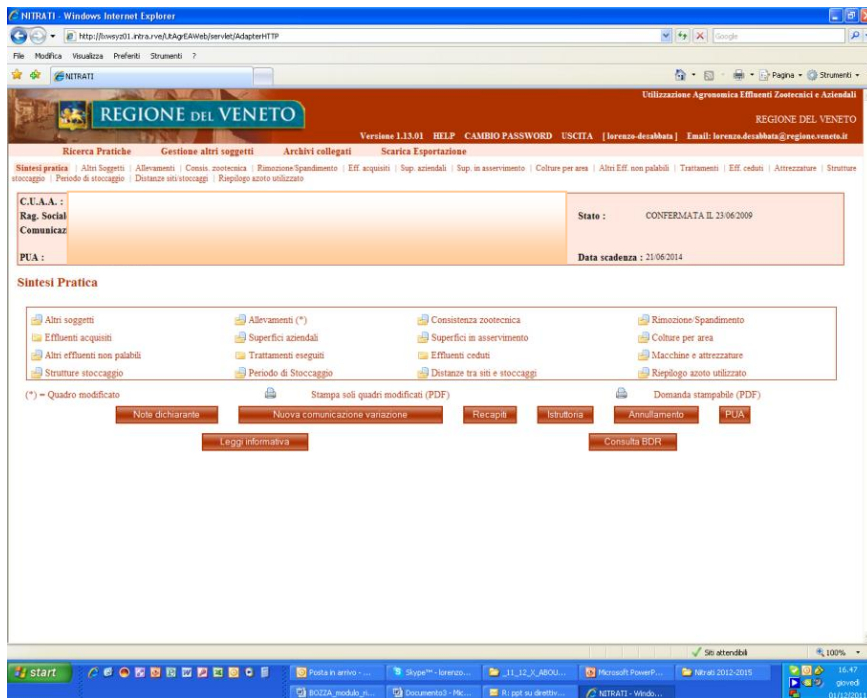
NITRATI - Windows Internet Explorer

http://bwsyz01.intra.rve/UtAgrEAWeb/servlet/AdapterHTTP

Google

File Modifica Visualizza Preferiti Strumenti ?

NITRATI

Pagina Strumenti

REGIONE DEL VENETO

Utilizzazione Agronomica Effluenti Zootecnici e Aziendali

REGIONE DEL VENETO

Versione 1.13.01 HELP CAMBIO PASSWORD USCITA [lorenzo-dezabbata] Email: lorenzo.dezabbata@regione.veneto.it

Ricerca Pratiche Gestione altri soggetti Archivi collegati Scarica Esportazione

Sintesi pratica | Altri Soggetti | Allevamenti | Consis. zootecnica | Rimozione/Spandimento | Eff. acquisiti | Sup. aziendali | Sup. in asservimento | Colture per area | Altri Eff. non palabili | Trattamenti | Eff. ceduti | Attrezzature | Strutture stoccaggio | Periodo di stoccaggio | Distanze siti/stoccaggi | Riepilogo azoto utilizzato

C.U.A.A. :
Rag. Social
Comunicaz

Stato : CONFERMATA IL 23/06/2009

PUA :

Data scadenza : 21/06/2014

Sintesi Pratica

Altri soggetti
Allevamenti (*)
Consistenza zootecnica
Rimozione/Spandimento
Effluenti acquisiti
Superfici aziendali
Superfici in asservimento
Colture per area
Altri effluenti non palabili
Trattamenti eseguiti
Effluenti ceduti
Macchine e attrezzature
Strutture stoccaggio
Periodo di Stoccaggio
Distanze tra siti e stoccaggi
Riepilogo azoto utilizzato

(*) = Quadro modificato

Stampa soli quadri modificati (PDF)

Domanda stampabile (PDF)

Note dichiarante

Nuova comunicazione variazione

Recapiti

Istruttoria

Annullamento

PUA

Leggi informativa

Consulta BDR

Siti attendibili

100%

start

Posta in arrivo - ...

Skype™ - lorenzo...

_11_12_X_ABOU...

Microsoft PowerP...

Nitrati 2012-2015

BOZZA_modulo_ri...

Documento3 - Mic...

R: ppt su direttiv...

NITRATI - Windo...

16.47
giovedì
01/12/20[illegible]